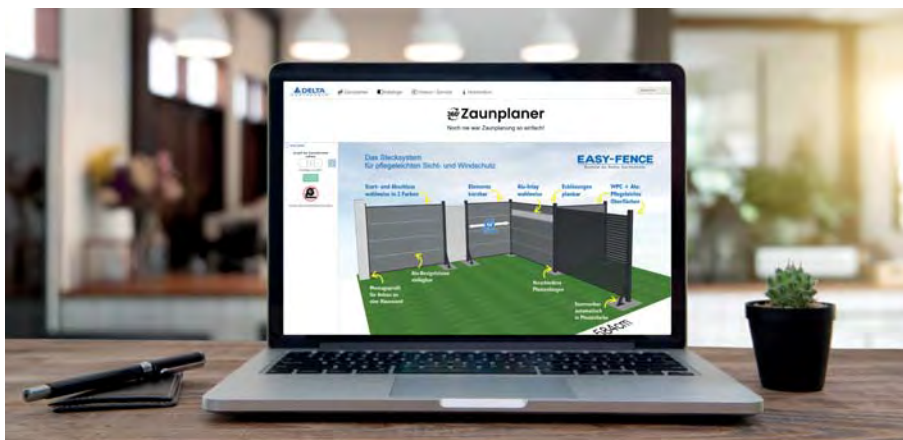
DELTA

Zaunplaner
Noch nie war Zaunplanung so einfach!

Das Stecksystem
für pflegeleichten Sicht- und Windschutz

EASY-FENCE

Start- und Abschluss wahlweise in 2 Farben

Elemente kürzbar

Alu-Inlay wahlweise

Zubehörs planbar

WPC + Alu Pflegeleichte Oberflächen

Alu-Bodenplatte verfügbar

Montageprofil für Anbau an eine Hauswand

Mustersteine für Planungen

Sonnenkollektor automatisch in Plastikfarbe

5,84 m